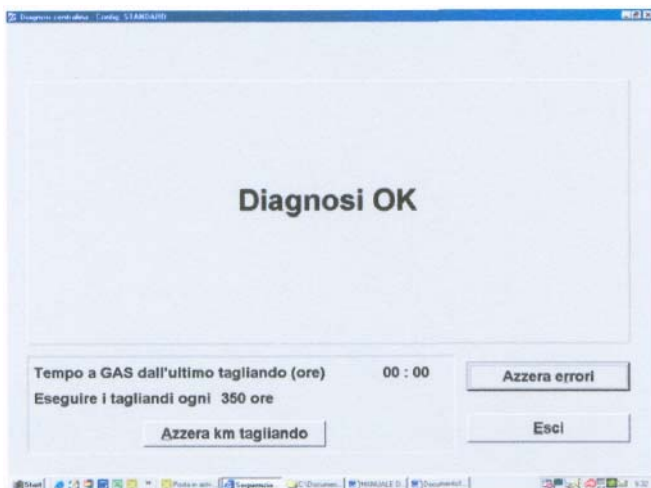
Diagnosi centralina - Config. STANDARD

Diagnosi OK

Tempo a GAS dall'ultimo tagliando (ore) 00 : 00

Eseguire i tagliandi ogni 350 ore

Azzera km tagliando

Azzera errori

Esci

Start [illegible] Sequenza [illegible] C:\Documen... MANUALE D... Document... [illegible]